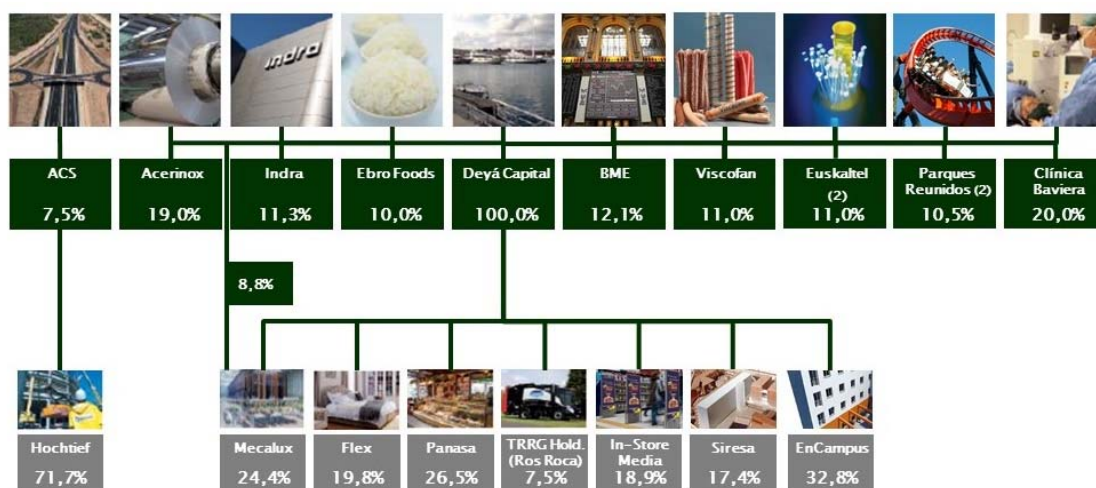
indra

ACS
7,5%

Acerinox
19,0%

Indra
11,3%

Ebro Foods
10,0%

Deyá Capital
100,0%

BME
12,1%

Viscofan
11,0%

Euskaltel (2)
11,0%

Parques Reunidos (2)
10,5%

Clínica Baviera
20,0%

8,8%

Hochtief
71,7%

Mecalux
24,4%

Flex
19,8%

Panasa
26,5%

TRRG Hold. (Ros Roca)
7,5%

In-Store Media
18,9%

Siresa
17,4%

EnCampus
32,8%